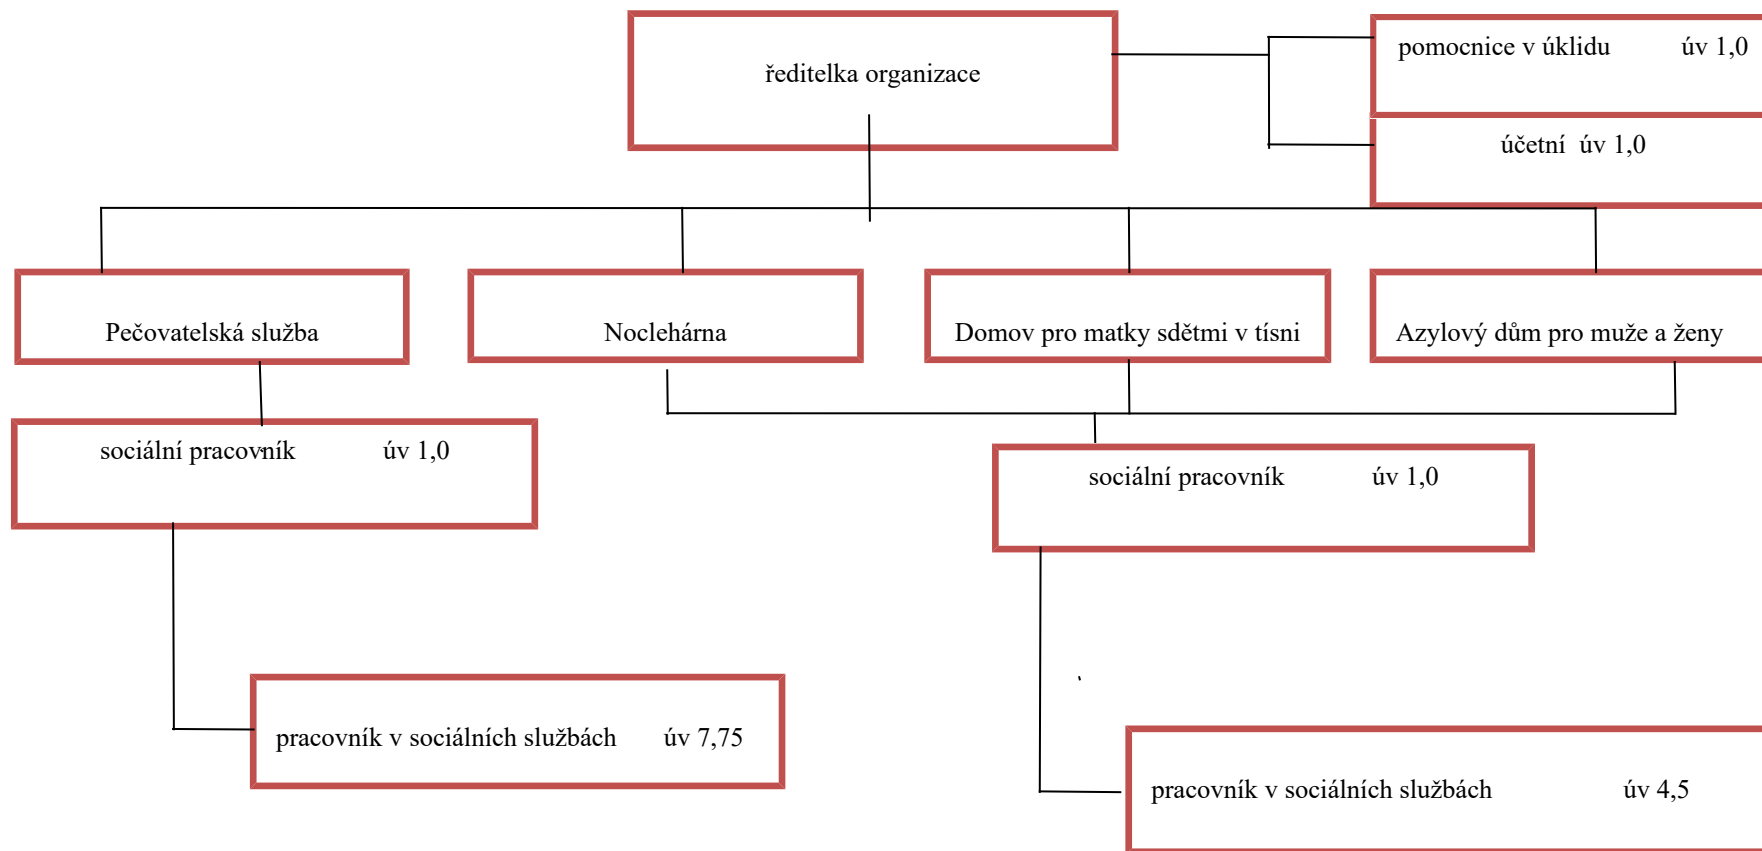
ředitelka organizace

pomocnice v úklidu úv 1,0

účetní úv 1,0

Pečovatelská služba

Noclehárna

Domov pro matky sdětmi v tísni

Azylový dům pro muže a ženy

sociální pracovník úv 1,0

sociální pracovník úv 1,0

pracovník v sociálních službách úv 7,75

pracovník v sociálních službách úv 4,5